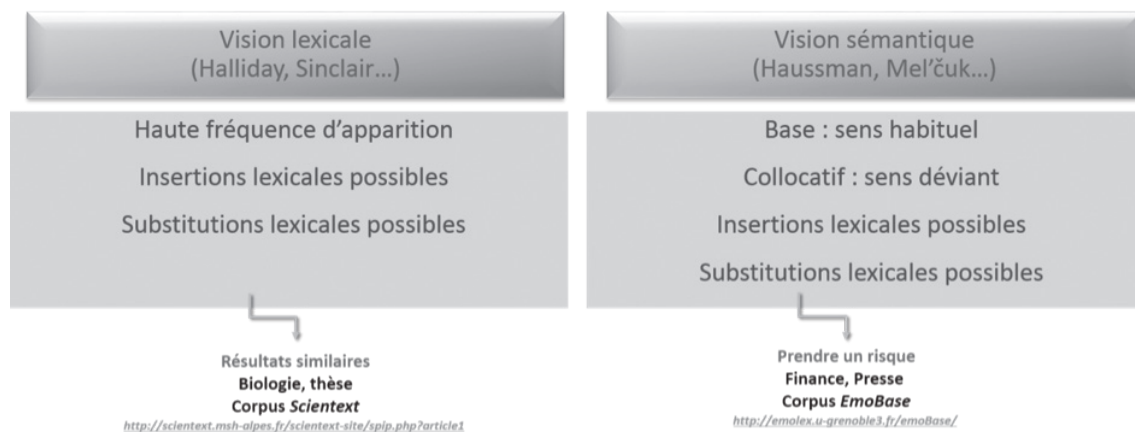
Vision lexicale
(Halliday, Sinclair…)

Haute fréquence d'apparition

Insertions lexicales possibles

Substitutions lexicales possibles

Résultats similaires
Biologie, thèse
Corpus *Scientext*
http://scientext.msh-alpes.fr/scientext-site/spip.php?article1

Vision sémantique
(Haussman, Mel'čuk…)

Base : sens habituel

Collocatif : sens déviant

Insertions lexicales possibles

Substitutions lexicales possibles

Prendre un risque
Finance, Presse
Corpus *EmoBase*
http://emolex.u-grenoble3.fr/emoBase/